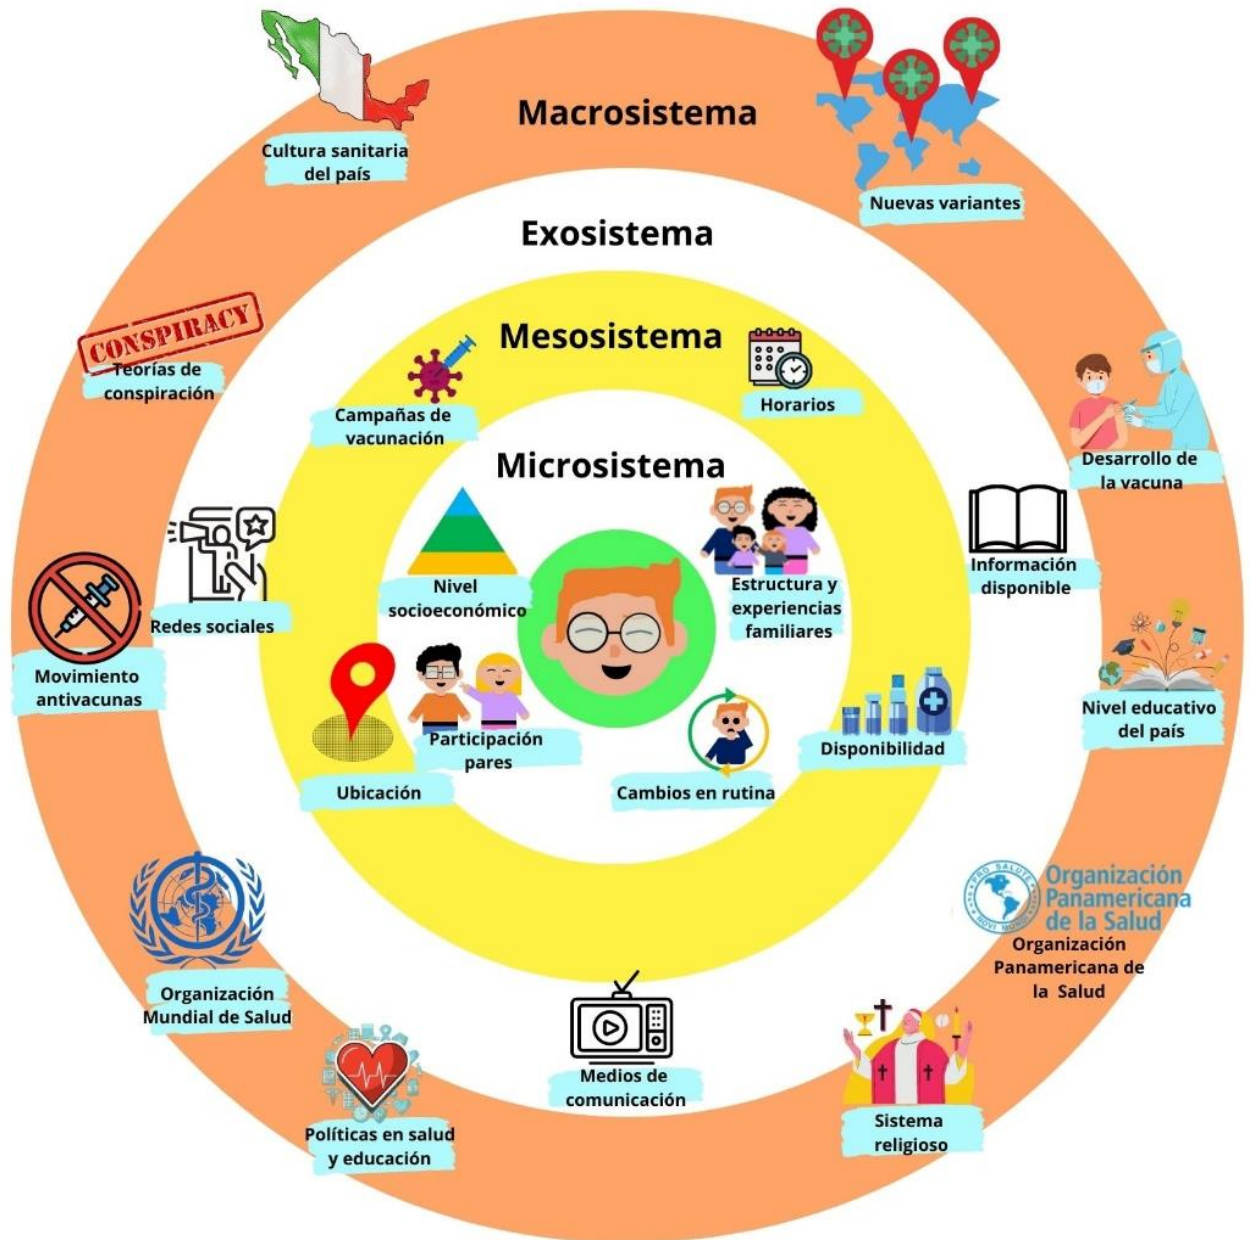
Macrosistema

Cultura sanitaria del país

Nuevas variantes

Exosistema

CONSPIRACY

Teorías de conspiración

Mesosistema

Campañas de vacunación

Horarios

Desarrollo de la vacuna

Microsistema

Redes sociales

Nivel socioeconómico

Estructura y experiencias familiares

Información disponible

Movimiento antivacunas

Participación pares

Nivel educativo del país

Ubicación

Cambios en rutina

Disponibilidad

Organización Panamericana de la Salud

PRO SALUTE NOVI MUNDI

Organización Panamericana de la Salud

Organización Mundial de Salud

Medios de comunicación

Políticas en salud y educación

Sistema religioso